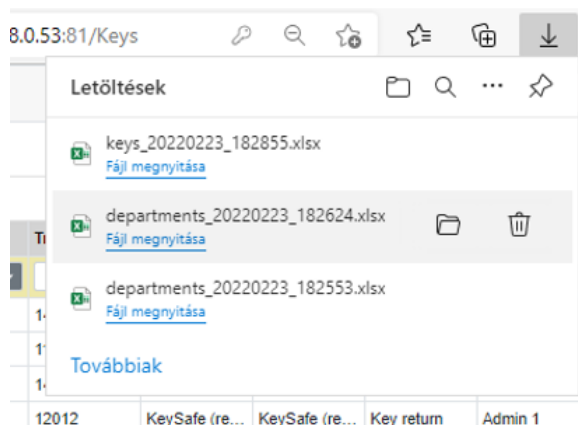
8.0.53:81/Keys

Letöltések

keys_20220223_182855.xlsx
Fájl megnyitása

departments_20220223_182624.xlsx
Fájl megnyitása

departments_20220223_182553.xlsx
Fájl megnyitása

Továbbiak

Tr
14
11
14
12012 KeySafe (re... KeySafe (re... Key return Admin 1